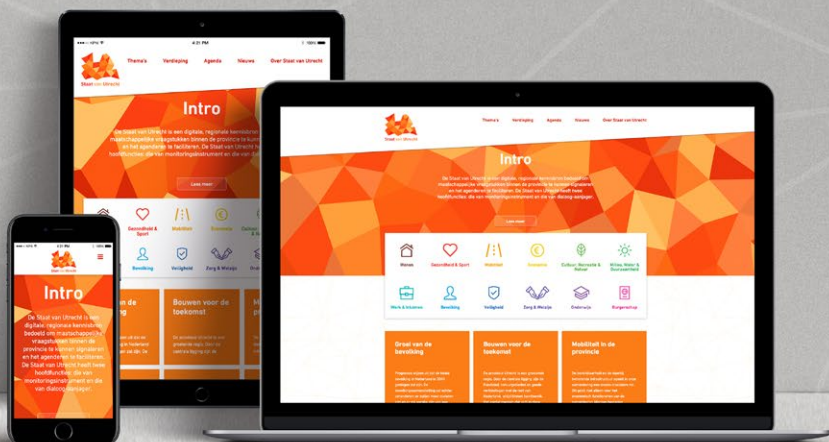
4:21 PM
100%
Staat van Utrecht
Thema's
Verdieping
Agenda
Nieuws
Over Staat van Utrecht

Intro

De Staat van Utrecht is een digitale, regionale kennisbank bedoeld om maatschappelijke vraagstukken binnen de provincie te kunnen signaleren en het agenderen te faciliteren. De Staat van Utrecht heeft twee hoofdfuncties: die van monitoringsinstrument en die van dialoog wegwijzer.

Lees meer

Gezondheid & Sport
Mobiliteit
Economie
Bevolking
Veiligheid
Zorg & Welzijn

Bouwen voor de toekomst

Staat van Utrecht
Thema's
Verdieping
Agenda
Nieuws
Over Staat van Utrecht

Intro

De Staat van Utrecht is een digitale, regionale kennisbank bedoeld om maatschappelijke vraagstukken binnen de provincie te kunnen signaleren en het agenderen te faciliteren. De Staat van Utrecht heeft twee hoofdfuncties: die van monitoringsinstrument en die van dialoog wegwijzer.

Lees meer

Wonen
Gezondheid & Sport
Mobiliteit
Economie
Cultuur, Recreatie & Natuur
Milieu, Water & Duurzaamheid
Werk & Inkomen
Bevolking
Veiligheid
Zorg & Welzijn
Onderwijs
Burgerschap

Groei van de bevolking
Bouwen voor de toekomst
Mobiliteit in de provincie

Intro

De Staat van Utrecht is een digitale, regionale kennisbank bedoeld om maatschappelijke vraagstukken binnen de provincie te kunnen signaleren en het agenderen te faciliteren. De Staat van Utrecht heeft twee hoofdfuncties: die van monitoringsinstrument en die van dialoog wegwijzer.